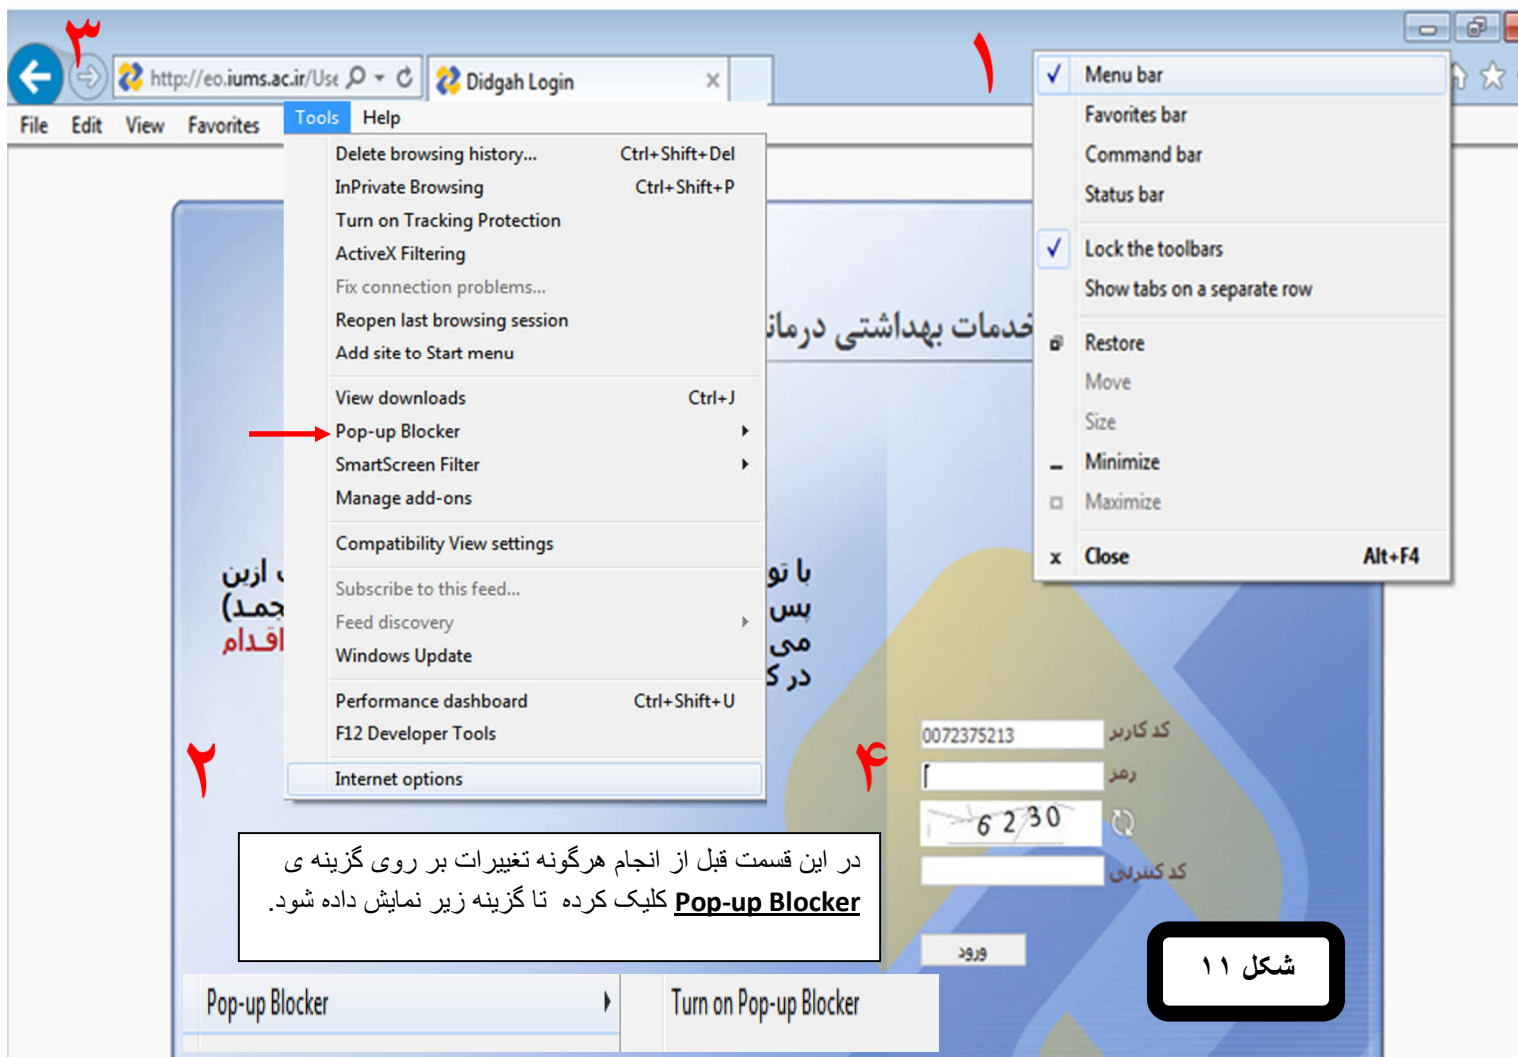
۳

http://eo.iums.ac.ir/Use

Didgah Login

۱

File Edit View Favorites Tools Help

Delete browsing history... Ctrl+Shift+Del
InPrivate Browsing Ctrl+Shift+P
Turn on Tracking Protection
ActiveX Filtering
Fix connection problems...
Reopen last browsing session
Add site to Start menu
View downloads Ctrl+J
Pop-up Blocker
SmartScreen Filter
Manage add-ons
Compatibility View settings
Subscribe to this feed...
Feed discovery
Windows Update
Performance dashboard Ctrl+Shift+U
F12 Developer Tools
Internet options

Menu bar
Favorites bar
Command bar
Status bar
Lock the toolbars
Show tabs on a separate row
Restore
Move
Size
Minimize
Maximize
Close Alt+F4

خدمات بهداشتی درمانی

با تو
پس
می
در ک

ازین
جمد)
اقدام

۲

۴

کد کاربر 0072375213
رمز
6 2 30
کد کنترلی
ورود

در این قسمت قبل از انجام هرگونه تغییرات بر روی گزینه ی Pop-up Blocker کلیک کرده تا گزینه زیر نمایش داده شود.

شکل ۱۱

Pop-up Blocker
Turn on Pop-up Blocker